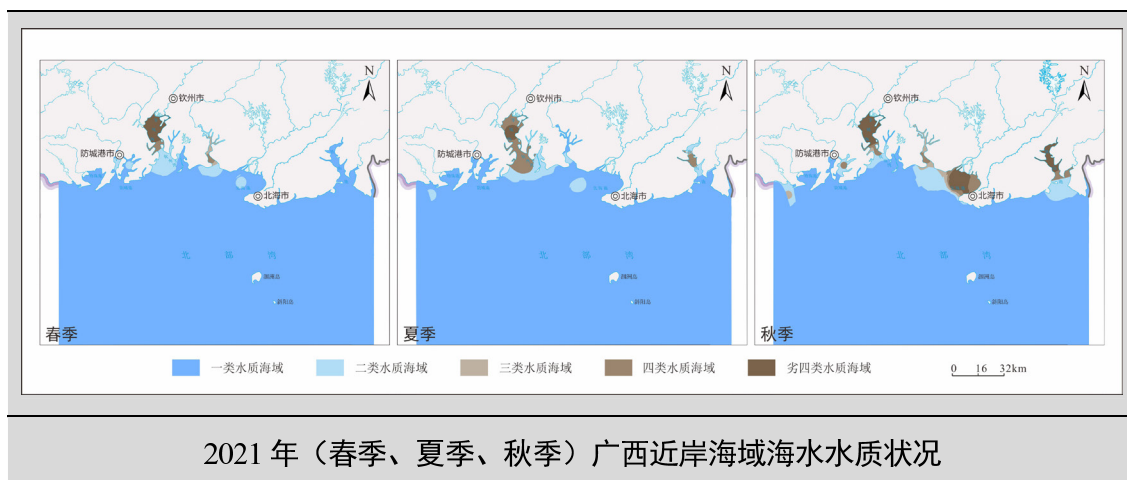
N
钦州市
防城港市
北海市
北部湾
涠洲岛
斜阳岛
春季

N
钦州市
防城港市
北海市
北部湾
涠洲岛
斜阳岛
夏季

N
钦州市
防城港市
北海市
北部湾
涠洲岛
斜阳岛
秋季

一类水质海域
二类水质海域
三类水质海域
四类水质海域
劣四类水质海域
0 16 32km

2021 年（春季、夏季、秋季）广西近岸海域海水水质状况